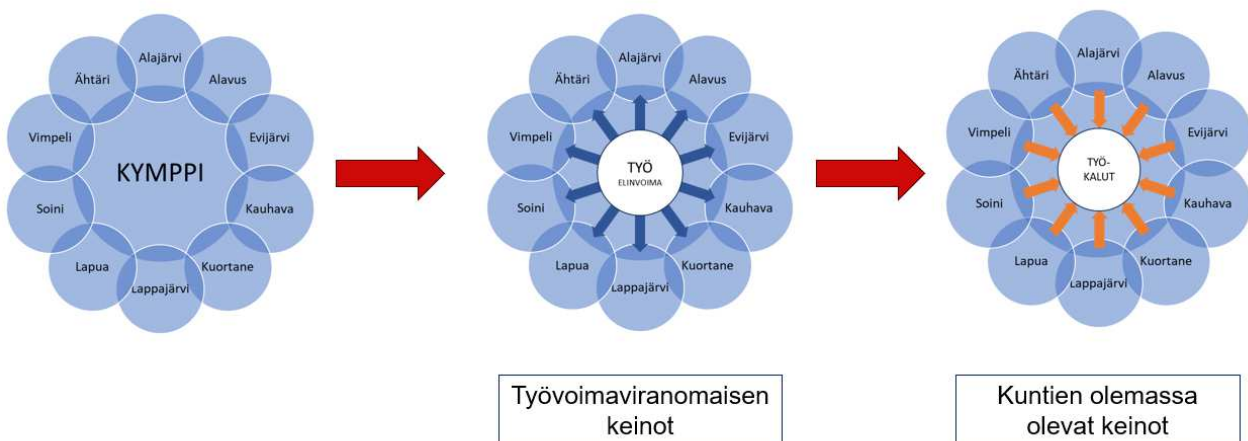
Alajärvi
Alavus
Evijärvi
Kauhava
Kuortane
Lappajärvi
Lapua
Soini
Vimpeli
Ähtäri
KYMPPI

Alajärvi
Alavus
Evijärvi
Kauhava
Kuortane
Lappajärvi
Lapua
Soini
Vimpeli
Ähtäri
TYÖ
ELINVOIMA

Alajärvi
Alavus
Evijärvi
Kauhava
Kuortane
Lappajärvi
Lapua
Soini
Vimpeli
Ähtäri
TYÖ-
KALUT

Työvoimaviranomaisen keinot

Kuntien olemassa olevat keinot